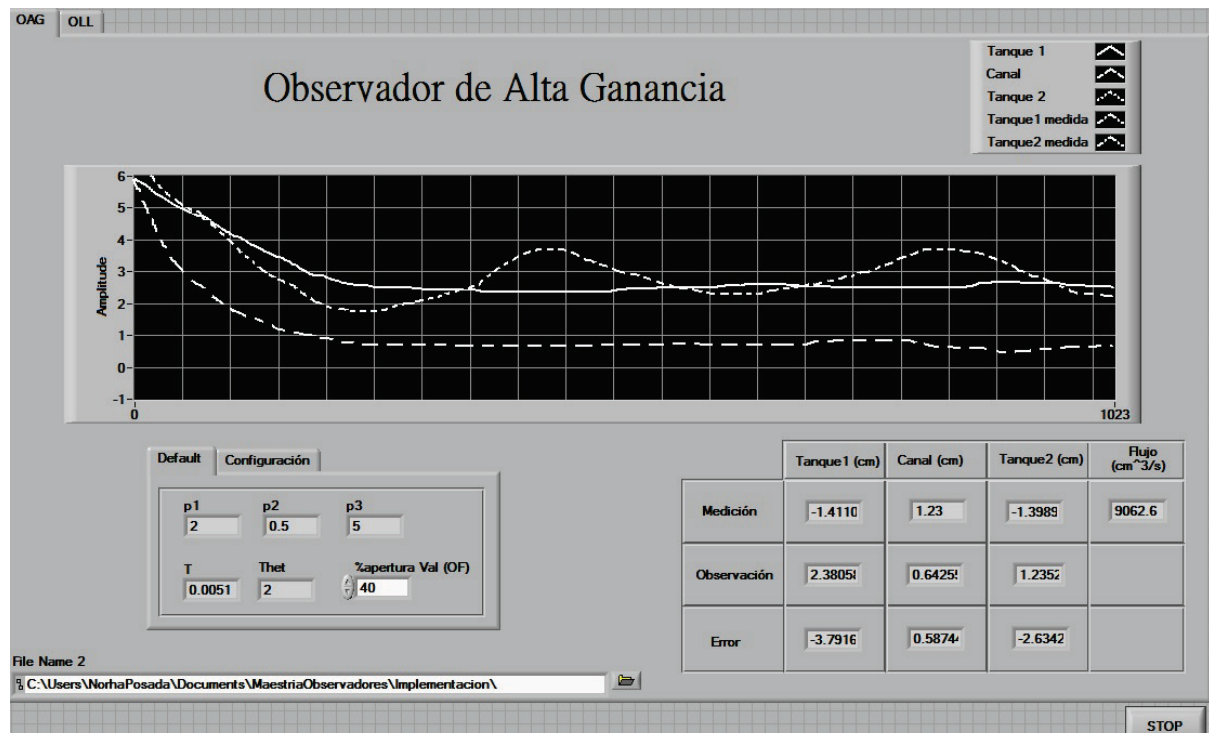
OAG OLL

Observador de Alta Ganancia

Tanque 1
Canal
Tanque 2
Tanque1 medida
Tanque2 medida

Amplitude

6
5
4
3
2
1
0
-1
0
1023

Default Configuración

p1
2
p2
0.5
p3
5

T
0.0051
Thet
2
%apertura Val (OF)
40

| | Tanque1 (cm) | Canal (cm) | Tanque2 (cm) | Flujo (cm^3/s) |
|---|---|---|---|---|
| Medición | -1.4110 | 1.23 | -1.3989 | 9062.6 |
| Observación | 2.3805 | 0.6425 | 1.2352 | |
| Error | -3.7916 | 0.5874 | -2.6342 | |

File Name 2
C:\Users\NorhaPosada\Documents\MaestriaObservadores\Implementacion\

STOP